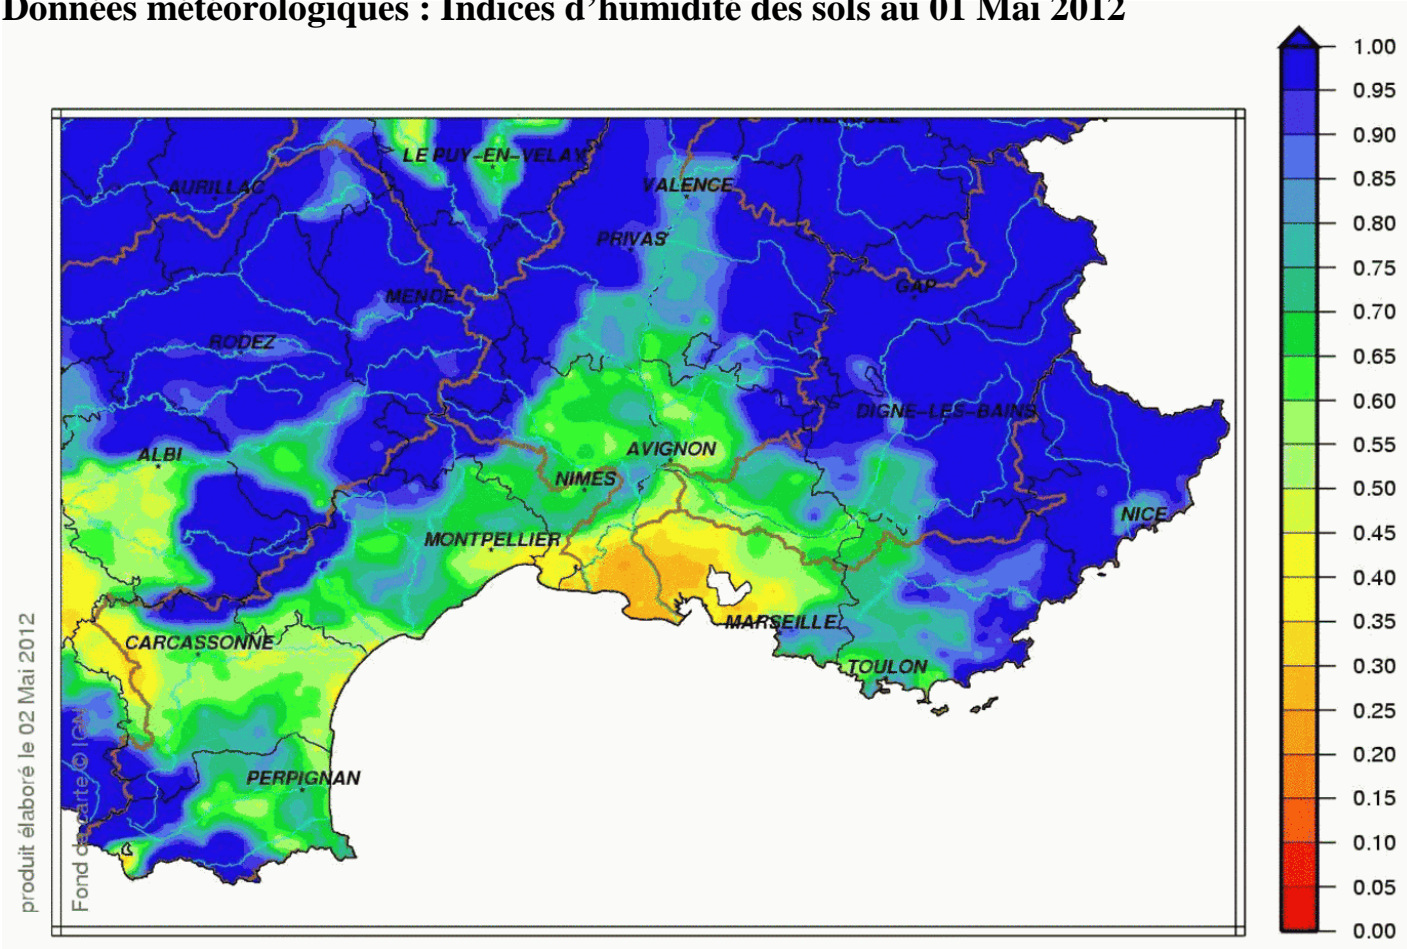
Données météorologiques : Indices d'humidité des sols au 01 Mai 2012

1.00
0.95
0.90
0.85
0.80
0.75
0.70
0.65
0.60
0.55
0.50
0.45
0.40
0.35
0.30
0.25
0.20
0.15
0.10
0.05
0.00

LE PUY-EN-VELAY
AURILLAC
VALENCE
PRIVAS
GAP
MENDE
RODEZ
DIGNE-LES-BAINS
ALBI
AVIGNON
NIMES
NICE
MONTPELLIER
MARSEILLE
CARCASSONNE
TOULON
PERPIGNAN

produit élaboré le 02 Mai 2012
Fond de carte © IGN